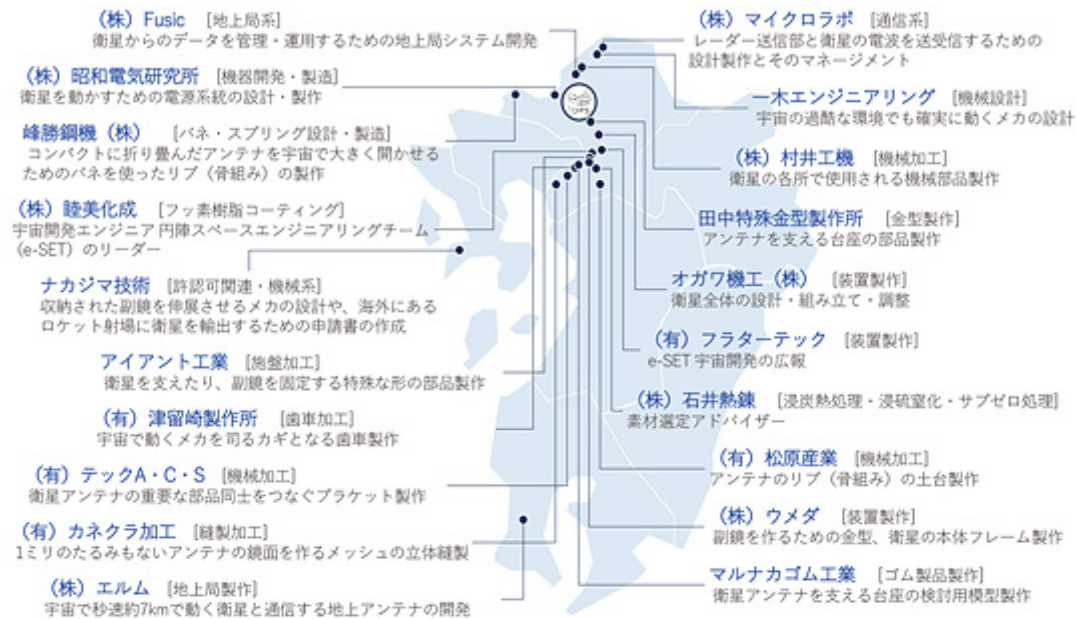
（株）Fusic ［地上局系］
衛星からのデータを管理・運用するための地上局システム開発

（株）昭和電気研究所 ［機器開発・製造］
衛星を動かすための電源系統の設計・製作

峰勝鋼機（株） ［バネ・スプリング設計・製造］
コンパクトに折り畳んだアンテナを宇宙で大きく開かせるためのバネを使ったリブ（骨組み）の製作

（株）睦美化成 ［フッ素樹脂コーティング］
宇宙開発エンジニア 円陣スペースエンジニアリングチーム（e-SET）のリーダー

ナカジマ技術 ［許認可関連・機械系］
収納された副鏡を伸展させるメカの設計や、海外にあるロケット射場に衛星を輸出するための申請書の作成

アイアント工業 ［旋盤加工］
衛星を支えたり、副鏡を固定する特殊な形の部品製作

（有）津留崎製作所 ［歯車加工］
宇宙で動くメカを司るカギとなる歯車製作

（有）テックA・C・S ［機械加工］
衛星アンテナの重要な部品同士をつなぐブラケット製作

（有）カネクラ加工 ［縫製加工］
1ミリのたるみもないアンテナの鏡面を作るメッシュの立体縫製

（株）エルム ［地上局製作］
宇宙で秒速約7kmで動く衛星と通信する地上アンテナの開発

（株）マイクロラボ ［通信系］
レーダー送信部と衛星の電波を送受信するための設計製作とそのマネージメント

一木エンジニアリング ［機械設計］
宇宙の過酷な環境でも確実に動くメカの設計

（株）村井工機 ［機械加工］
衛星の各所で使用される機械部品製作

田中特殊金型製作所 ［金型製作］
アンテナを支える台座の部品製作

オガワ機工（株） ［装置製作］
衛星全体の設計・組み立て・調整

（有）フラターテック ［装置製作］
e-SET 宇宙開発の広報

（株）石井熱錬 ［浸炭熱処理・浸硫窒化・サブゼロ処理］
素材選定アドバイザー

（有）松原産業 ［機械加工］
アンテナのリブ（骨組み）の土台製作

（株）ウメダ ［装置製作］
副鏡を作るための金型、衛星の本体フレーム製作

マルナカゴム工業 ［ゴム製品製作］
衛星アンテナを支える台座の検討用模型製作